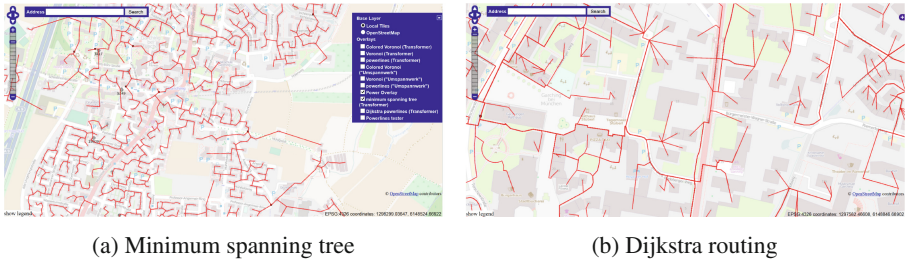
Address Search

Base Layer
Local Tiles
OpenStreetMap
Overlays
Colored Voronoi (Transformer)
Voronoi (Transformer)
powerlines (Transformer)
Colored Voronoi ("Umspannwerk")
Voronoi ("Umspannwerk")
powerlines ("Umspannwerk")
Power Overlay
minimum spanning tree (Transformer)
Dijkstra powerlines (Transformer)
Powerlines tester

© OpenStreetMap contributors
show legend
EPSG:4326 coordinates: 1298280.83647, 6148524.86822

(a) Minimum spanning tree

Address Search

© OpenStreetMap contributors
show legend
EPSG:4326 coordinates: 1297592.46608, 6148846.56902

(b) Dijkstra routing